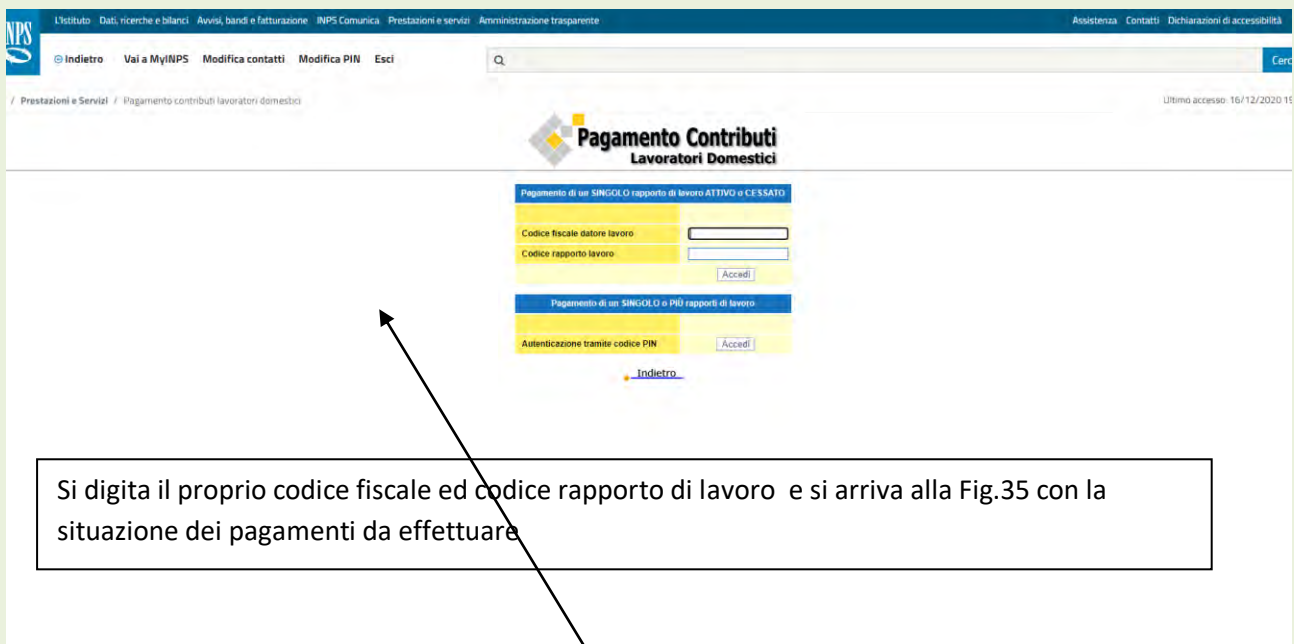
INPS

L'Istituto Dati, ricerche e bilanci Avvisi, bandi e fatturazione INPS Comunica Prestazioni e servizi Amministrazione trasparente

Assistenza Contatti Dichiarazioni di accessibilità

Indietro Vai a MyINPS Modifica contatti Modifica PIN Esci

Cerc

/ Prestazioni e Servizi / Pagamento contributi lavoratori domestici

Ultimo accesso: 16/12/2020 1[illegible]

Pagamento Contributi
Lavoratori Domestici

Pagamento di un SINGOLO rapporto di lavoro ATTIVO o CESSATO

Codice fiscale datore lavoro

Codice rapporto lavoro

Accedi

Pagamento di un SINGOLO o PIÙ rapporti di lavoro

Autenticazione tramite codice PIN

Accedi

Indietro

Si digita il proprio codice fiscale ed codice rapporto di lavoro e si arriva alla Fig.35 con la situazione dei pagamenti da effettuare